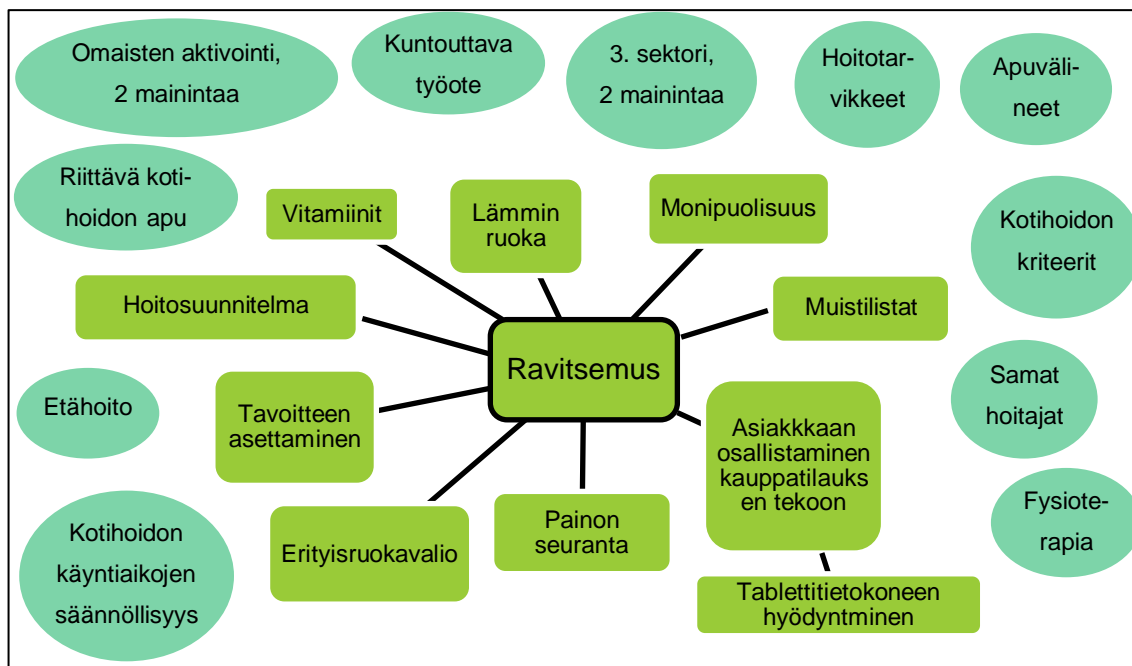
Omaisten aktivointi, 2 mainintaa

Kuntouttava työote

3. sektori, 2 mainintaa

Hoitotarvikkeet

Apuvälineet

Riittävä kotihoidon apu

Vitamiinit

Lämmin ruoka

Monipuolisuus

Kotihoidon kriteerit

Hoitosuunnitelma

Muistilistat

Ravitsemus

Samat hoitajat

Etähoito

Tavoitteen asettaminen

Asiakkkaan osallistaminen kauppatilauksen tekoon

Fysioterapia

Kotihoidon käyntiaikojen säännöllisyys

Erityisruokavalio

Painon seuranta

Tablettitietokoneen hyödyntminen